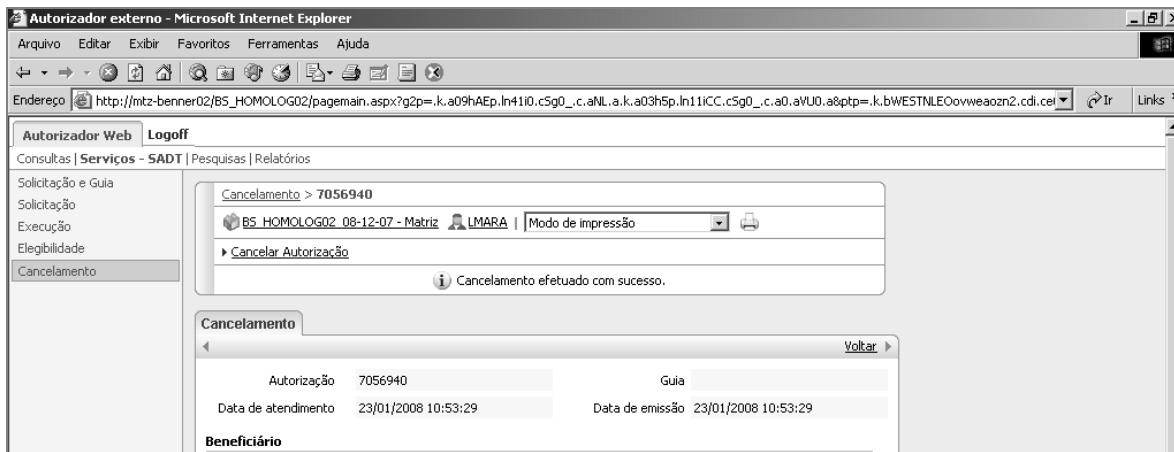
Autorizador externo - Microsoft Internet Explorer

Arquivo Editar Exibir Favoritos Ferramentas Ajuda

Endereço http://mtz-benner02/BS_HOMOLOG02/pagemain.aspx?g2p=.k.a09hAEp.ln41i0.cSg0_.c.aNL.a.k.a03h5p.ln11iCC.cSg0_.c.a0.aVU0.a8&ptp=.k.bWESTNLEOovweaozn2.cdi.ce Ir Links

Autorizador Web Logoff

Consultas | Serviços - SADT | Pesquisas | Relatórios

Solicitação e Guia
Solicitação
Execução
Elegibilidade
Cancelamento

Cancelamento > 7056940

BS_HOMOLOG02_08-12-07 - Matriz LMARA | Modo de impressão

Cancelar Autorização

Cancelamento efetuado com sucesso.

Cancelamento

Voltar

| Autorização | 7056940 | Guia | |
|---|---|---|---|
| Data de atendimento | 23/01/2008 10:53:29 | Data de emissão | 23/01/2008 10:53:29 |

Beneficiário